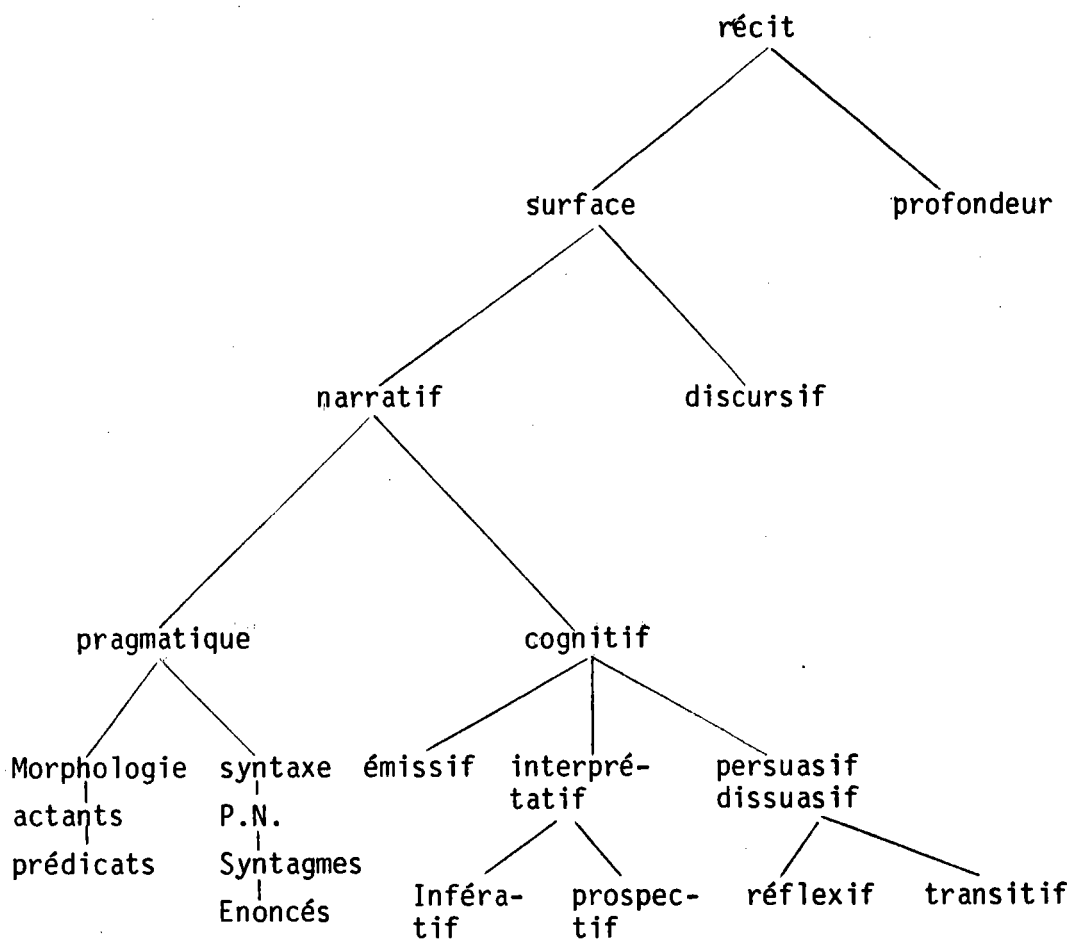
récit

surface

profondeur

narratif

discursif

pragmatique

cognitif

Morphologie

actants

prédicats

syntaxe

P.N.

Syntagmes

Enoncés

émissif

interprétatif

Inféra-
tif

prospec-
tif

persuasif
dissuasif

réflexif

transitif